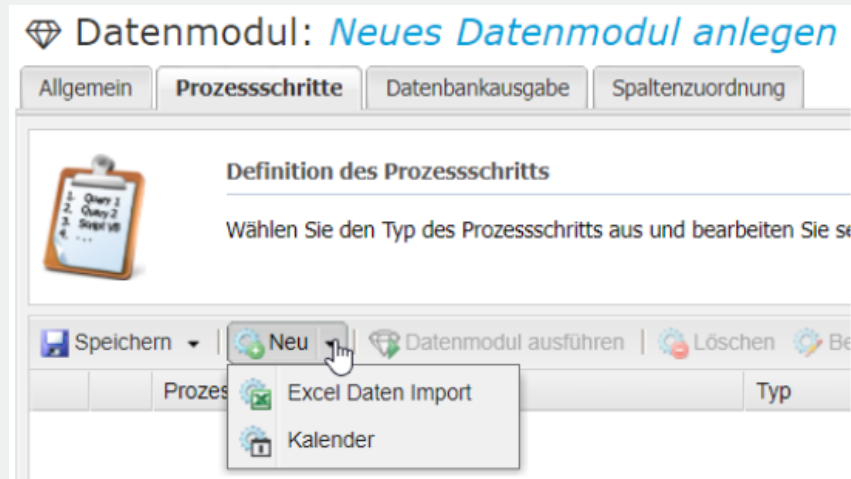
Datenmodul: Neues Datenmodul anlegen

Allgemein | Prozessschritte | Datenbankausgabe | Spaltenzuordnung

1. Query 1
2. Query 2
3. Skript VB
4. ...

Definition des Prozessschritts

Wählen Sie den Typ des Prozessschritts aus und bearbeiten Sie se

Speichern | Neu | Datenmodul ausführen | Löschen | Be

Prozes | Typ

Excel Daten Import
Kalender